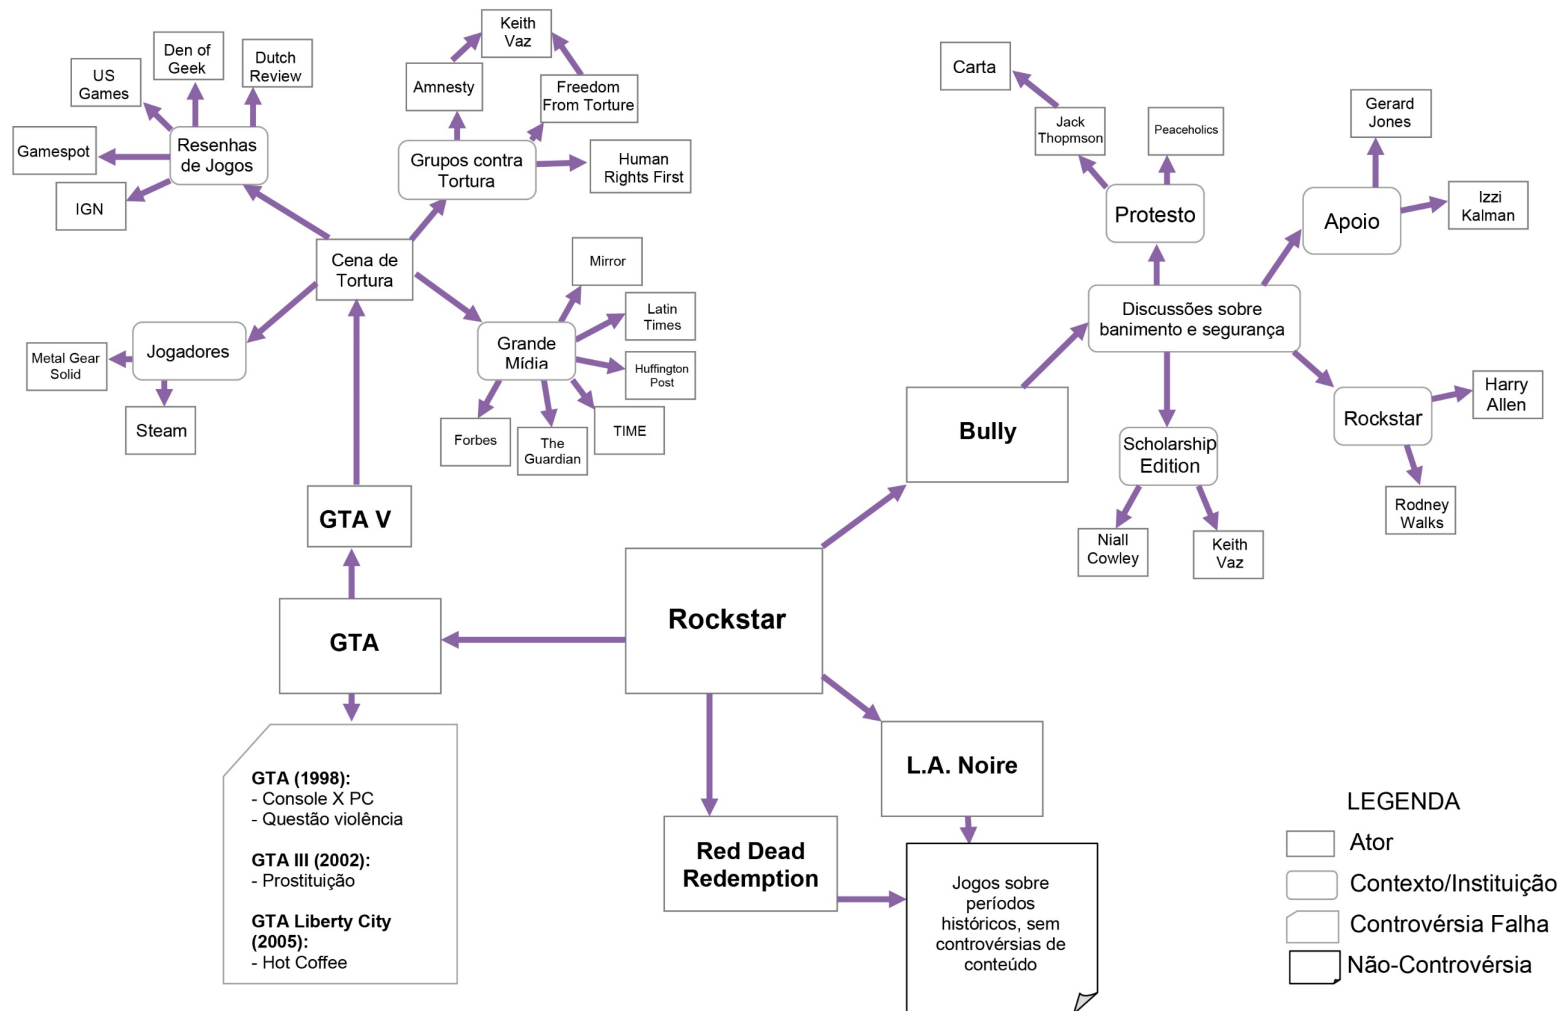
Keith Vaz

Amnesty

Freedom From Torture

Den of Geek

Dutch Review

US Games

Resenhas de Jogos

Gamespot

IGN

Grupos contra Tortura

Human Rights First

Cena de Tortura

Mirror

Latin Times

Huffington Post

Grande Mídia

Forbes

The Guardian

TIME

Jogadores

Metal Gear Solid

Steam

GTA V

GTA

GTA (1998):
- Console X PC
- Questão violência

GTA III (2002):
- Prostituição

GTA Liberty City (2005):
- Hot Coffee

Rockstar

Red Dead Redemption

L.A. Noire

Jogos sobre períodos históricos, sem controvérsias de conteúdo

Carta

Jack Thopmson

Peaceholics

Protesto

Gerard Jones

Apoio

Izzi Kalman

Discussões sobre banimento e segurança

Bully

Scholarship Edition

Niall Cowley

Keith Vaz

Rockstar

Harry Allen

Rodney Walks

LEGENDA
Ator
Contexto/Instituição
Controvérsia Falha
Não-Controvérsia